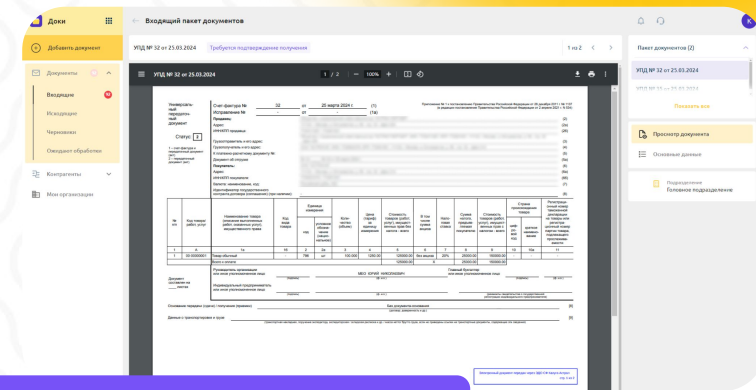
Доки

Добавить документ

Документы

Входящие

Исходящие

Черновики

Ожидают обработки

Контрагенты

Мои организации

Входящий пакет документов

УПД № 32 от 25.03.2024

Требуется подтверждение получения

1 из 2

УПД № 32 от 25.03.2024

1 / 2

100%

Универсальный передаточный документ

Счет-фактура № 32 от 25 марта 2024 г. (1)

Исправление № -- от -- (1а)

Продавец:

Адрес:

ИНН/КПП продавца

Грузоотправитель и его адрес:

Грузополучатель и его адрес:

К платежно-расчетному документу №

Документ об отгрузке

Покупатель:

Адрес:

ИНН/КПП покупателя

Валюта: наименование, код

Статус: 2

Пакет документов (2)

УПД № 32 от 25.03.2024

Показать все

Просмотр документа

Основные данные

Подразделение

Головное подразделение